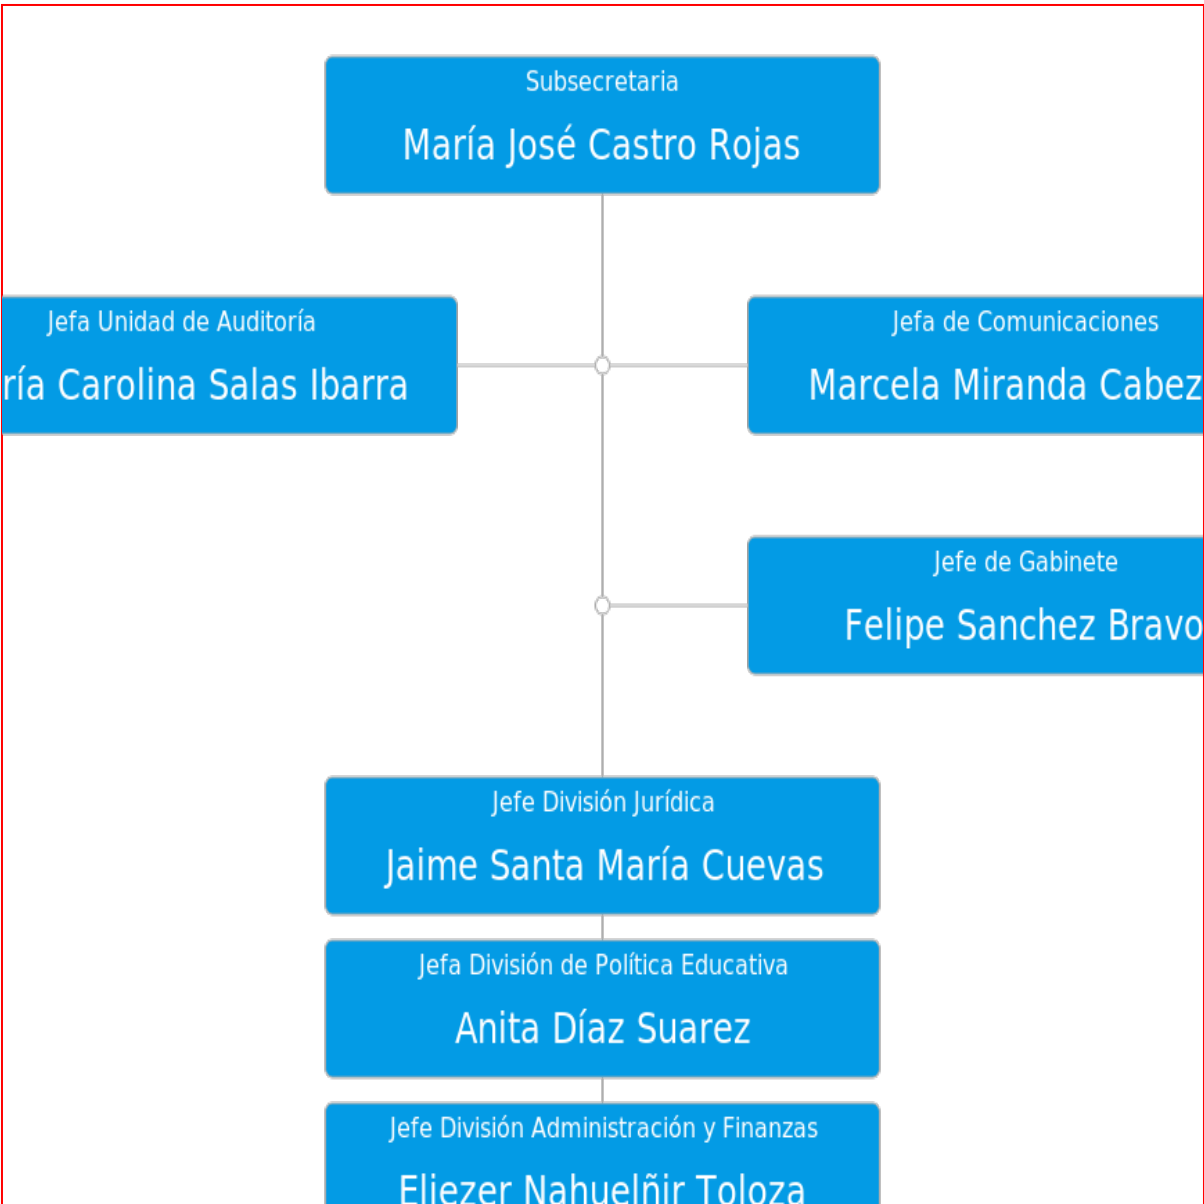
Subsecretaria
María José Castro Rojas

Jefa Unidad de Auditoría
ría Carolina Salas Ibarra

Jefa de Comunicaciones
Marcela Miranda Cabez

Jefe de Gabinete
Felipe Sanchez Bravo

Jefe División Jurídica
Jaime Santa María Cuevas

Jefa División de Política Educativa
Anita Díaz Suarez

Jefe División Administración y Finanzas
Eliezer Nahuelñir Toloza